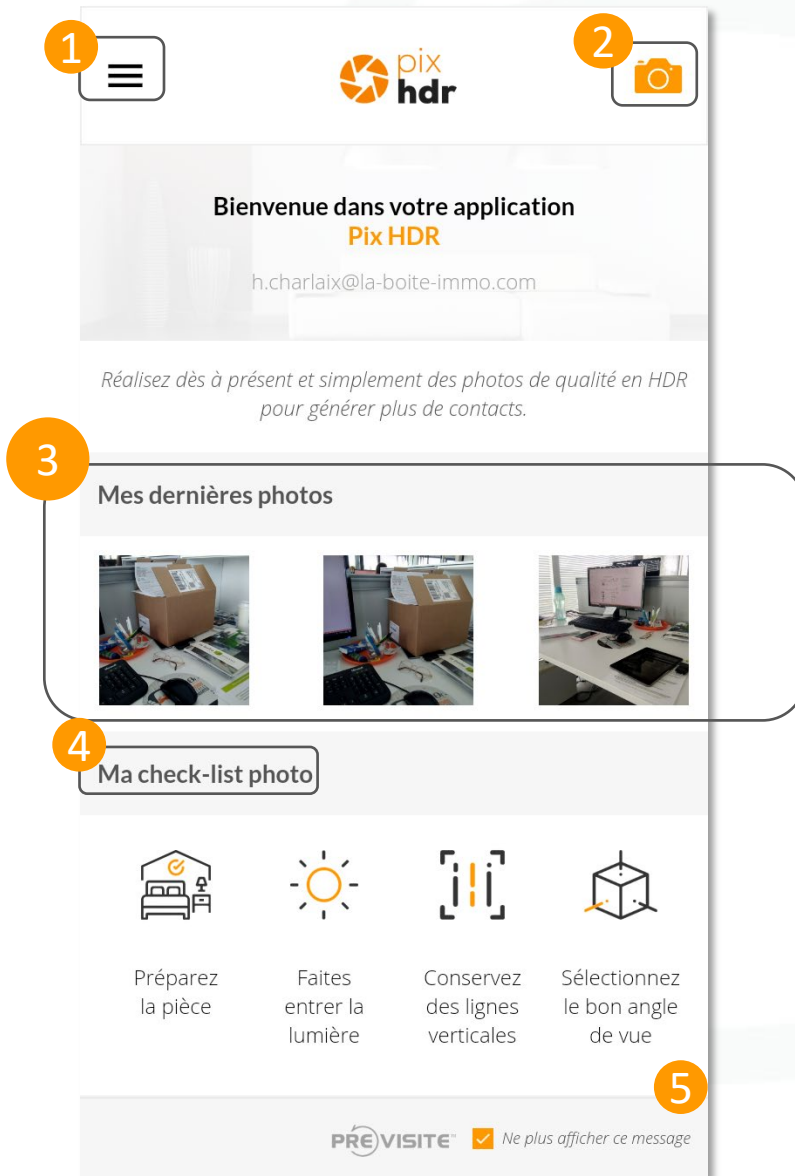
1

pix hdr

2

Bienvenue dans votre application
Pix HDR

h.charlaix@la-boite-immo.com

Réalisez dès à présent et simplement des photos de qualité en HDR pour générer plus de contacts.

3

Mes dernières photos

4

Ma check-list photo

Préparez la pièce

Faites entrer la lumière

Conservez des lignes verticales

Sélectionnez le bon angle de vue

5

PREVISITE

Ne plus afficher ce message